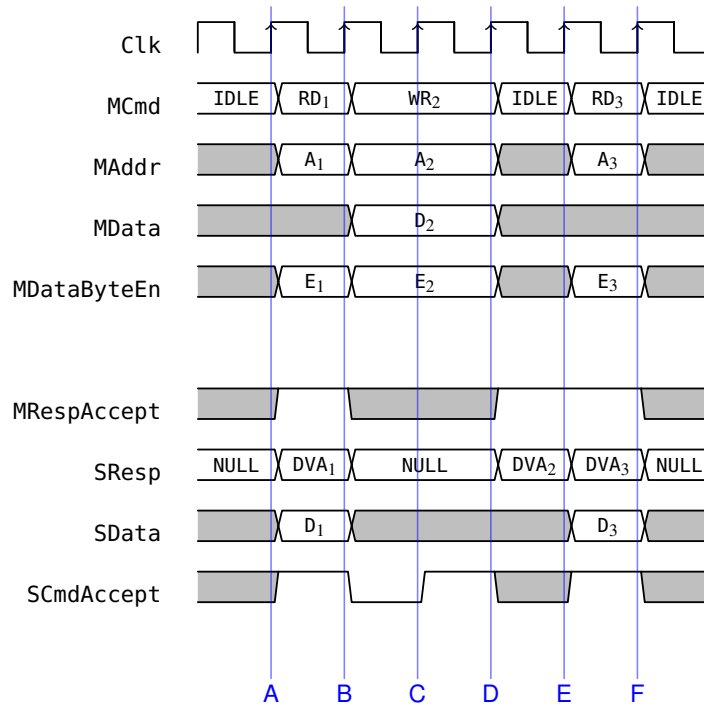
Clk
MCmd
IDLE
$RD_1$
$WR_2$
IDLE
$RD_3$
IDLE
MAddr
$A_1$
$A_2$
$A_3$
MData
$D_2$
MDataByteEn
$E_1$
$E_2$
$E_3$
MRespAccept
SResp
NULL
$DVA_1$
NULL
$DVA_2$
$DVA_3$
NULL
SData
$D_1$
$D_3$
SCmdAccept
A
B
C
D
E
F